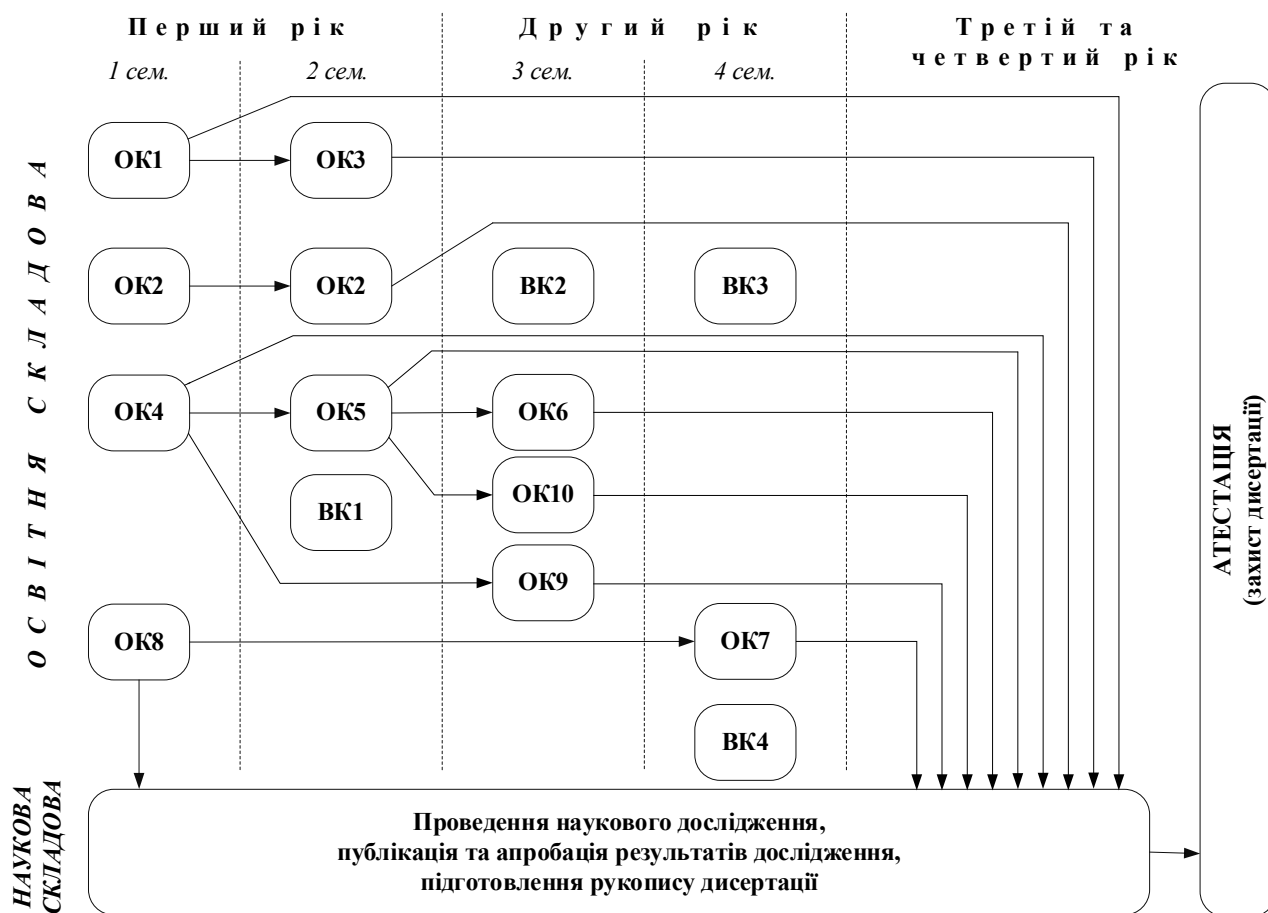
Перший рік

Другий рік

Третій та четвертий рік

1 сем.

2 сем.

3 сем.

4 сем.

ОСВІТНЯ СКЛАДОВА

ОК1

ОК3

ОК2

ОК2

ВК2

ВК3

ОК4

ОК5

ОК6

ОК10

ВК1

ОК9

ОК8

ОК7

ВК4

НАУКОВА СКЛАДОВА

Проведення наукового дослідження, публікація та апробація результатів дослідження, підготовлення рукопису дисертації

АТЕСТАЦІЯ (захист дисертації)